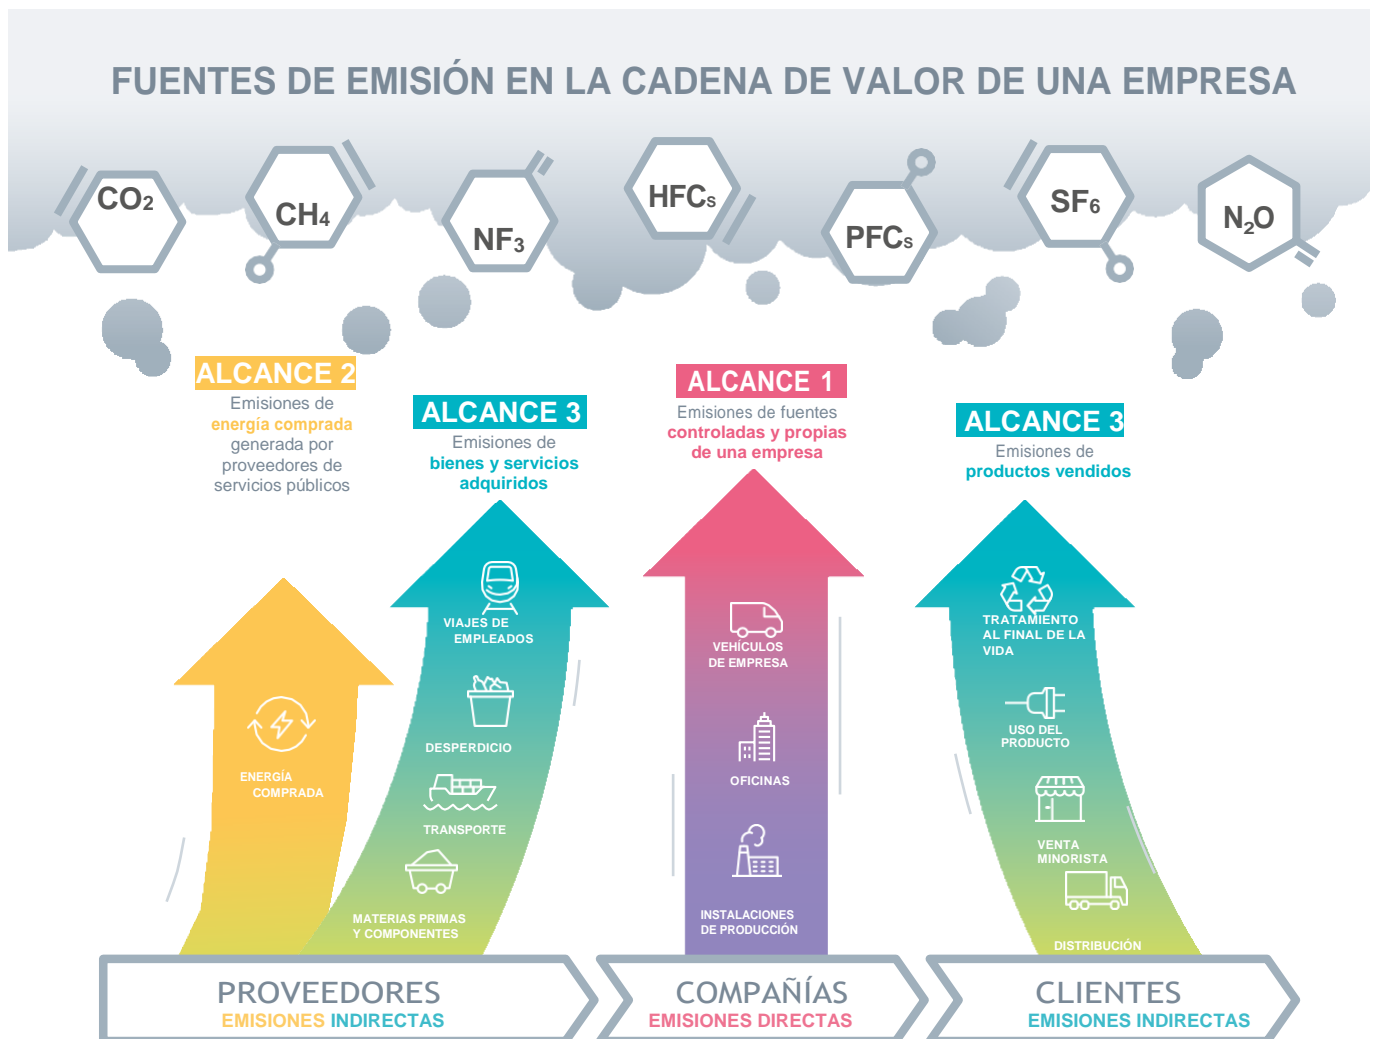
FUENTES DE EMISIÓN EN LA CADENA DE VALOR DE UNA EMPRESA

$CO_2$ $CH_4$ $NF_3$ HFCs PFCs $SF_6$ $N_2O$

ALCANCE 2
Emisiones de energía comprada generada por proveedores de servicios públicos

ALCANCE 3
Emisiones de bienes y servicios adquiridos

ALCANCE 1
Emisiones de fuentes controladas y propias de una empresa

ALCANCE 3
Emisiones de productos vendidos

ENERGÍA COMPRADA

VIAJES DE EMPLEADOS
DESPERDICIO
TRANSPORTE
MATERIAS PRIMAS Y COMPONENTES

VEHÍCULOS DE EMPRESA
OFICINAS
INSTALACIONES DE PRODUCCIÓN

TRATAMIENTO AL FINAL DE LA VIDA
USO DEL PRODUCTO
VENTA MINORISTA
DISTRIBUCIÓN

PROVEEDORES
EMISIONES INDIRECTAS

COMPAÑÍAS
EMISIONES DIRECTAS

CLIENTES
EMISIONES INDIRECTAS